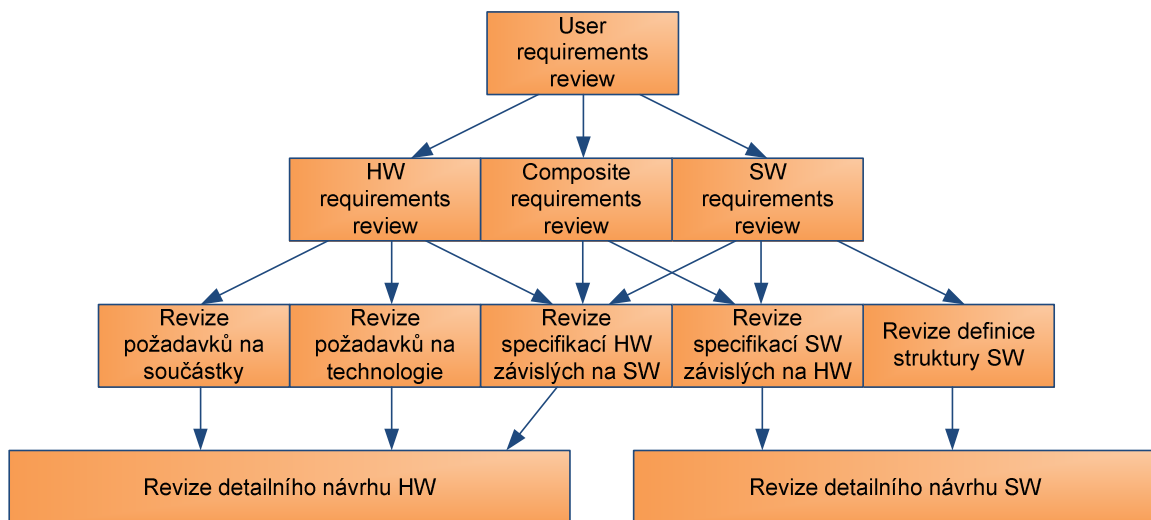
User requirements review

HW requirements review

Composite requirements review

SW requirements review

Revize požadavků na součástky

Revize požadavků na technologie

Revize specifikací HW závislých na SW

Revize specifikací SW závislých na HW

Revize definice struktury SW

Revize detailního návrhu HW

Revize detailního návrhu SW